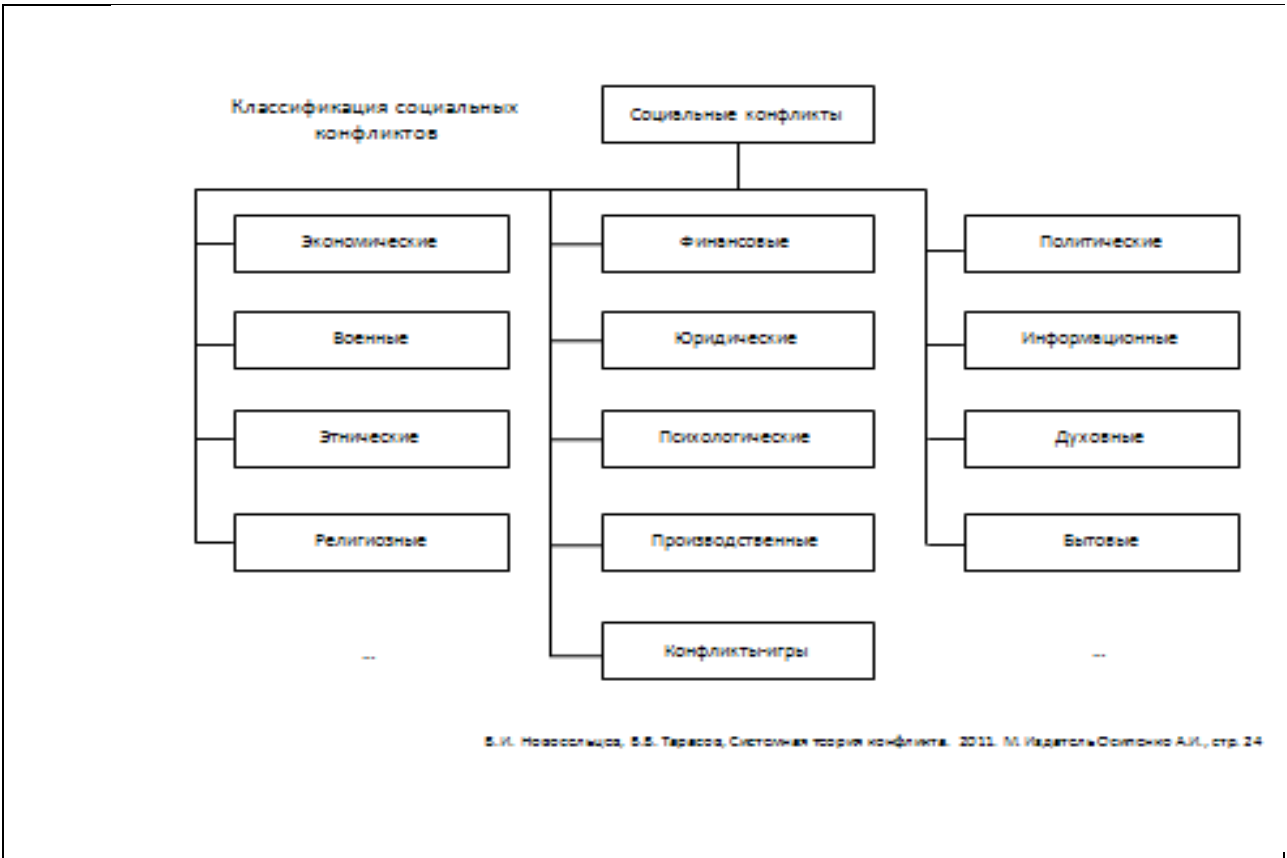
Классификация социальных конфликтов

Социальные конфликты

Экономические

Военные

Этнические

Религиозные

...

Финансовые

Юридические

Психологические

Производственные

Конфликтыигры

Политические

Информационные

Духовные

Бытовые

...

В.И. Новосельцев, Б.В. Тарасов, Системная теория конфликта. 2011. М. ИздательОсипенко А.И., стр. 24